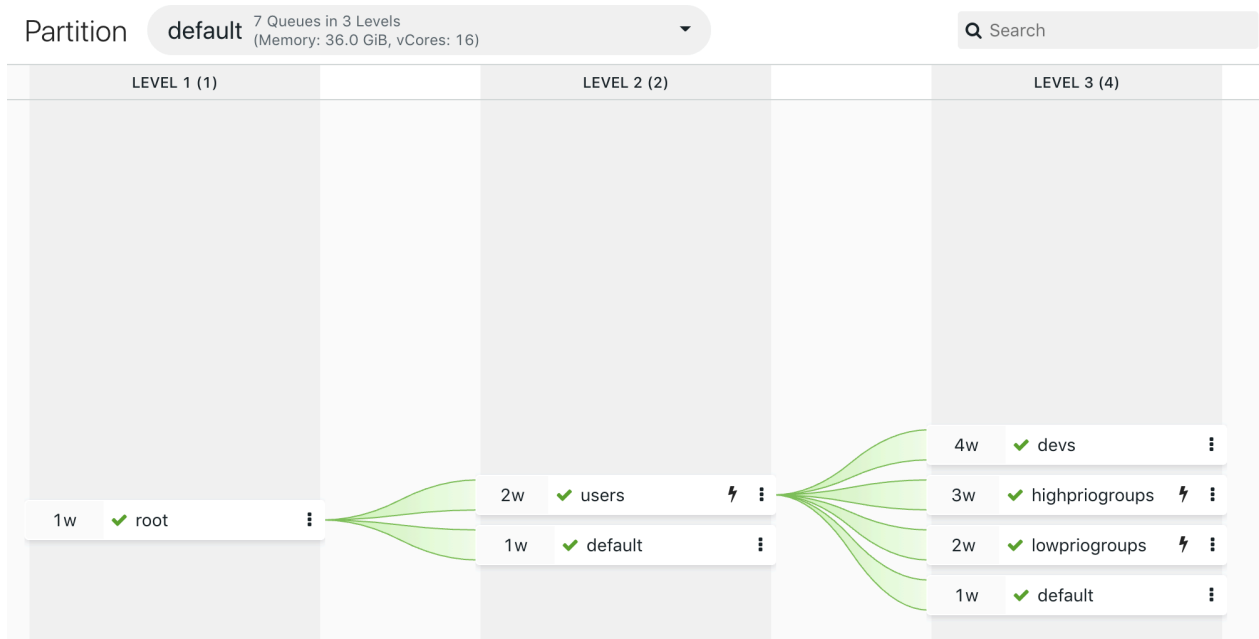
Partition default 7 Queues in 3 Levels (Memory: 36.0 GiB, vCores: 16)

Search

LEVEL 1 (1)

LEVEL 2 (2)

LEVEL 3 (4)

4w devs

2w users

3w highpriogroups

1w root

1w default

2w lowpriogroups

1w default